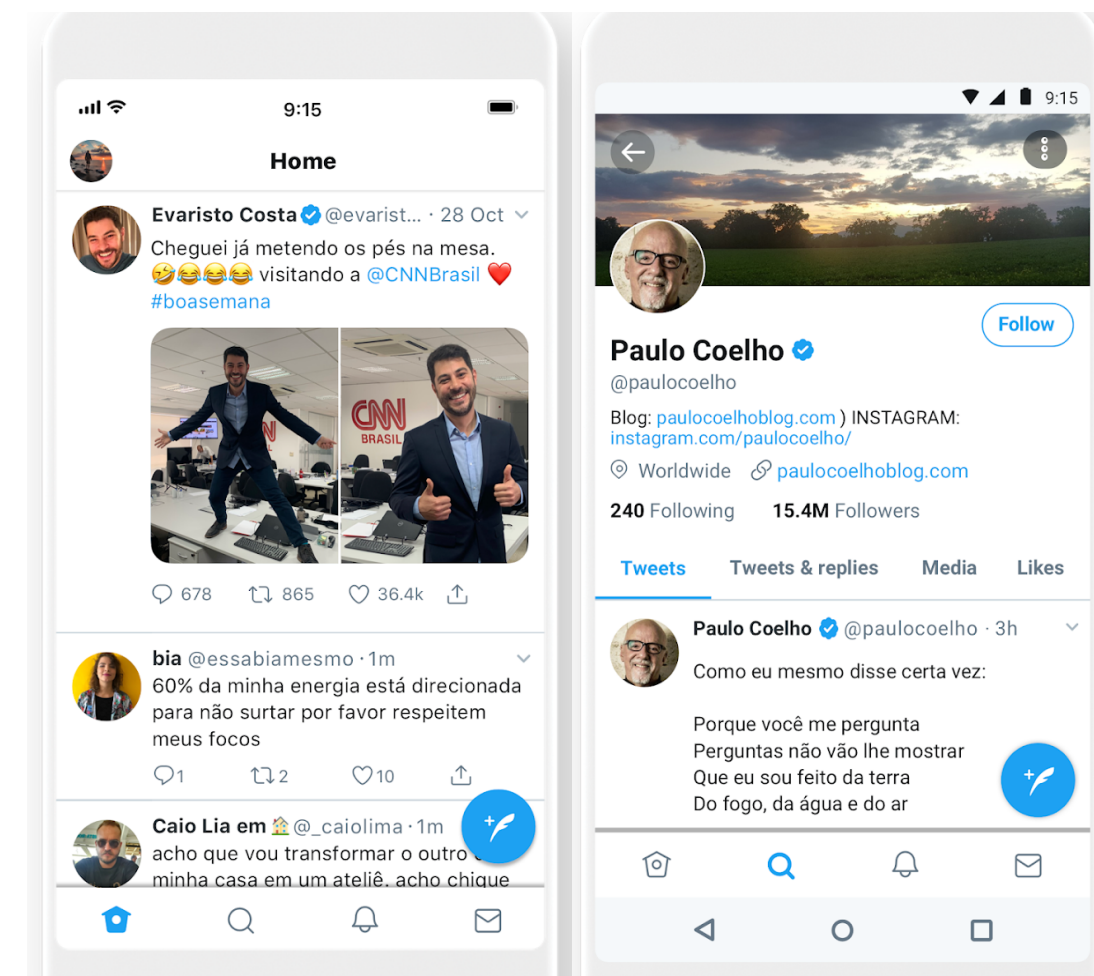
9:15

Home

Evaristo Costa @evarist... · 28 Oct

Cheguei já metendo os pés na mesa. 🤣😂😂😂 visitando a @CNNBrasil ❤️ #boasemana

CNN BRASIL

678 865 36.4k

bia @essabiamesmo · 1m

60% da minha energia está direcionada para não surtar por favor respeitem meus focos

1 2 10

Caio Lia em 🏡 @_caiolima · 1m

acho que vou transformar o outro minha casa em um ateliê. acho chique

9:15

Follow

Paulo Coelho

@paulocoelho

Blog: paulocoelhoblog.com ) INSTAGRAM: instagram.com/paulocoelho/

Worldwide paulocoelhoblog.com

240 Following 15.4M Followers

Tweets Tweets & replies Media Likes

Paulo Coelho @paulocoelho · 3h

Como eu mesmo disse certa vez:

Porque você me pergunta
Perguntas não vão lhe mostrar
Que eu sou feito da terra
Do fogo, da água e do ar